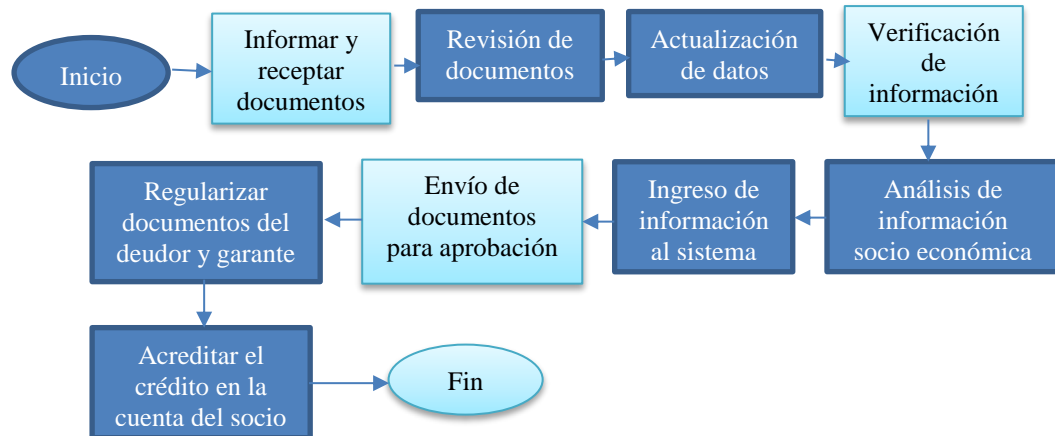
Inicio

Informar y receptar documentos

Revisión de documentos

Actualización de datos

Verificación de información

Análisis de información socio económica

Ingreso de información al sistema

Envío de documentos para aprobación

Regularizar documentos del deudor y garante

Acreditar el crédito en la cuenta del socio

Fin